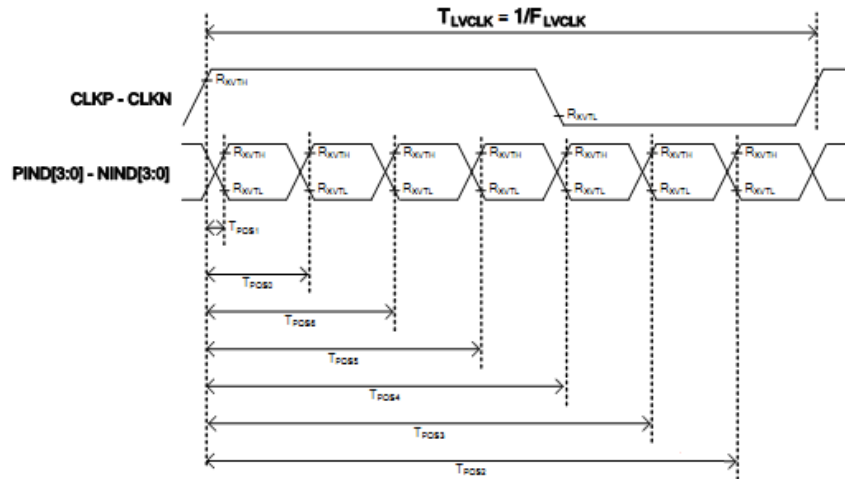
$T_{LVCLK} = 1/F_{LVCLK}$

CLKP - CLKN

$R_{XVTH}$

$R_{XVTL}$

PIND[3:0] - NIND[3:0]

$R_{XVTH}$ $R_{XVTH}$ $R_{XVTH}$ $R_{XVTH}$ $R_{XVTH}$ $R_{XVTH}$ $R_{XVTH}$

$R_{XVTL}$ $R_{XVTL}$ $R_{XVTL}$ $R_{XVTL}$ $R_{XVTL}$ $R_{XVTL}$ $R_{XVTL}$

$T_{POS1}$

$T_{POS0}$

$T_{POS6}$

$T_{POS5}$

$T_{POS4}$

$T_{POS3}$

$T_{POS2}$